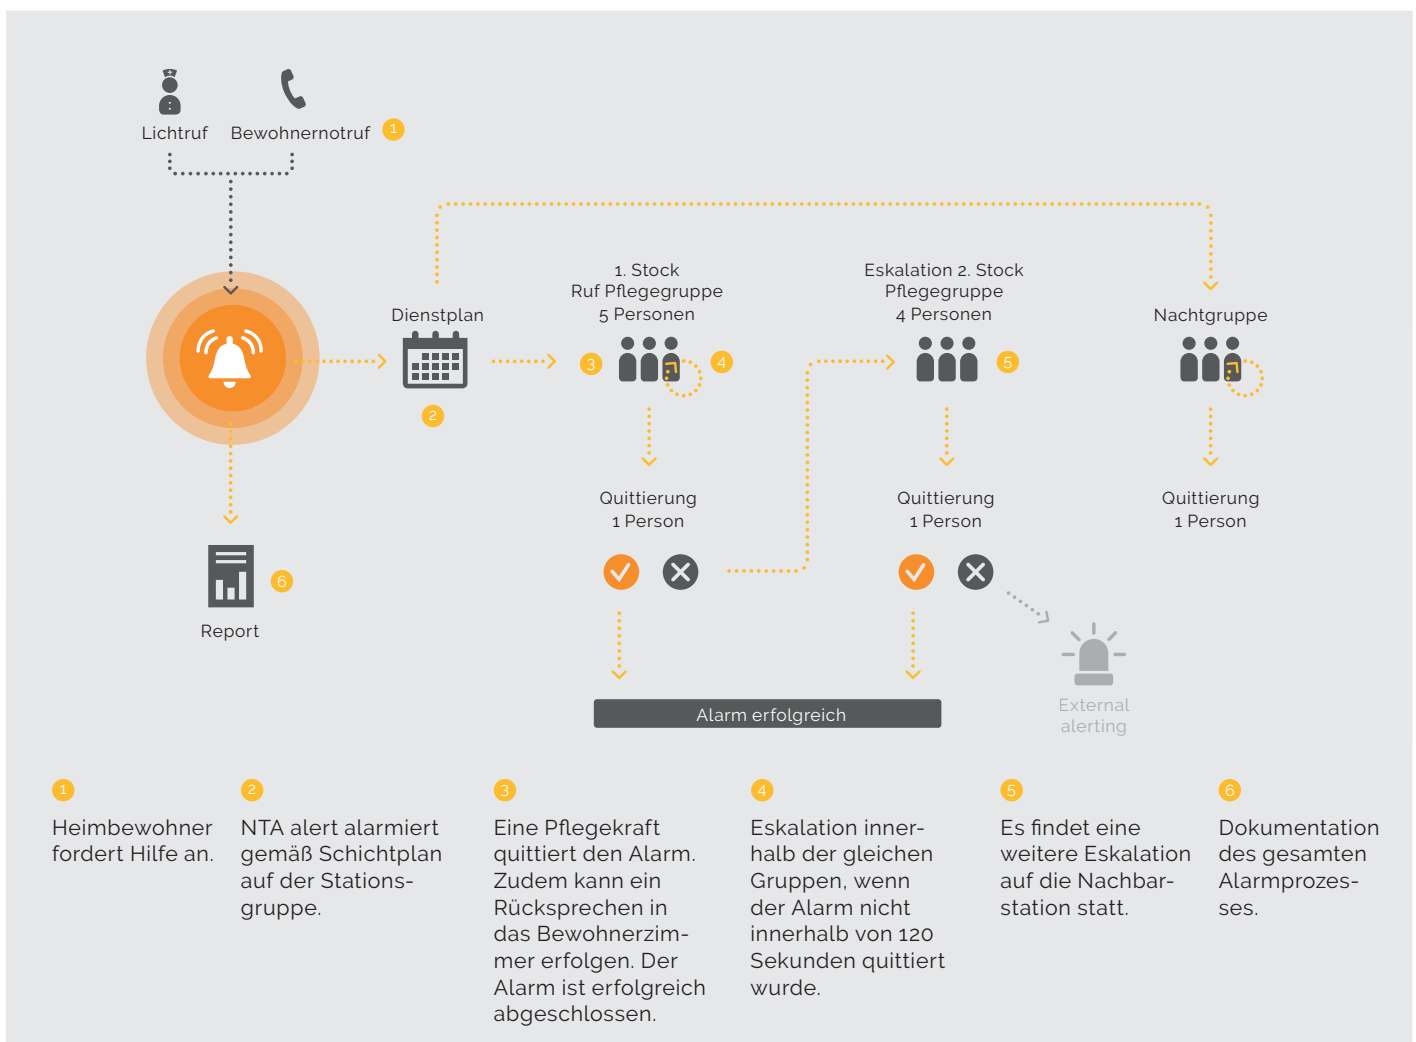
Lichtruf Bewohnernotruf 1

Dienstplan

2

1. Stock
Ruf Pflegegruppe
5 Personen

3 4

Eskalation 2. Stock
Pflegegruppe
4 Personen

5

Nachtgruppe

Quittierung
1 Person

Quittierung
1 Person

Quittierung
1 Person

6

Report

Alarm erfolgreich

External alerting

1

Heimbewohner fordert Hilfe an.

2

NTA alert alarmiert gemäß Schichtplan auf der Stationsgruppe.

3

Eine Pflegekraft quittiert den Alarm. Zudem kann ein Rücksprechen in das Bewohnerzimmer erfolgen. Der Alarm ist erfolgreich abgeschlossen.

4

Eskalation innerhalb der gleichen Gruppen, wenn der Alarm nicht innerhalb von 120 Sekunden quittiert wurde.

5

Es findet eine weitere Eskalation auf die Nachbarstation statt.

6

Dokumentation des gesamten Alarmprozesses.